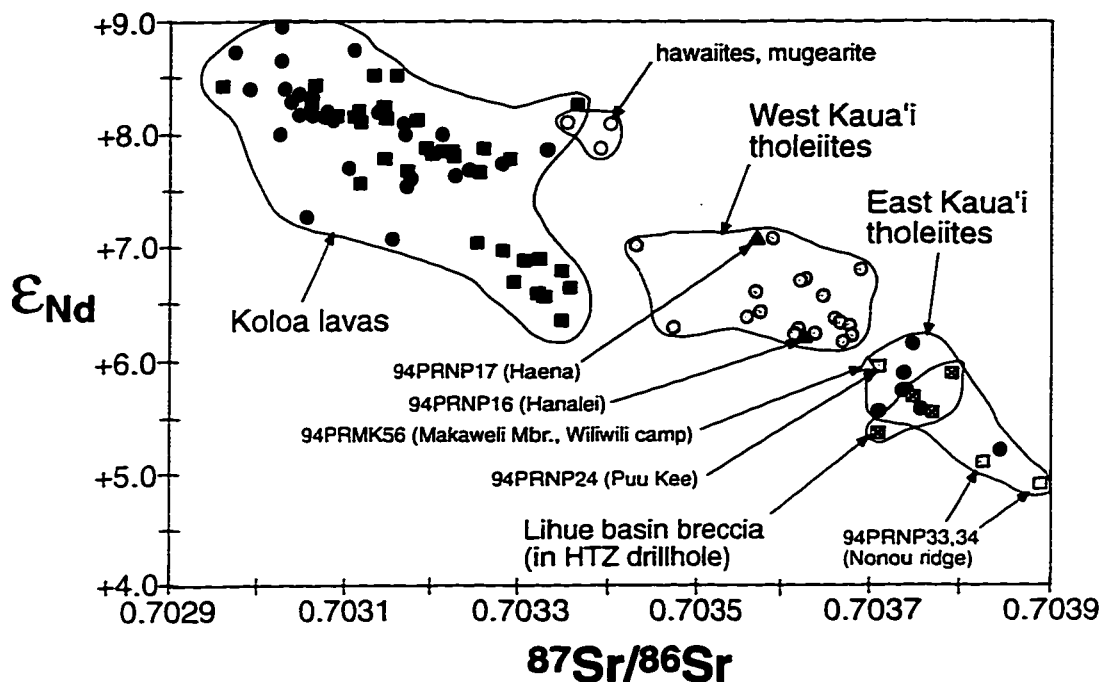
+9.0
+8.0
+7.0
+6.0
+5.0
+4.0
$\varepsilon_{Nd}$
hawaiites, mugearite
West Kaua'i tholeiites
East Kaua'i tholeiites
Koloa lavas
94PRNP17 (Haena)
94PRNP16 (Hanalei)
94PRMK56 (Makaweli Mbr., Wiliwili camp)
94PRNP24 (Puu Kee)
Lihue basin breccia (in HTZ drillhole)
94PRNP33,34 (Nonou ridge)
0.7029
0.7031
0.7033
0.7035
0.7037
0.7039
$^{87}Sr/^{86}Sr$